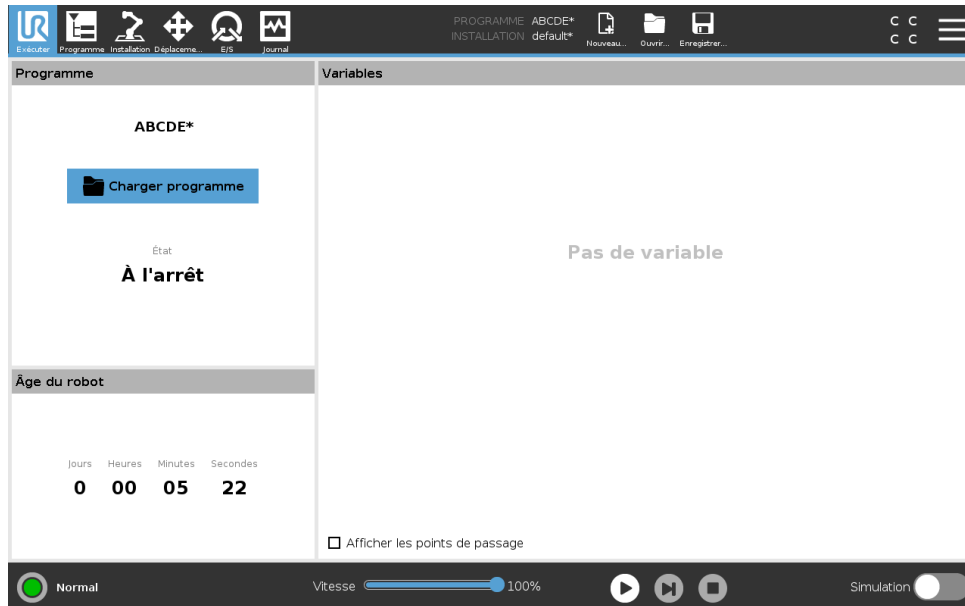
Exécuter Programme Installation Déplaceme... E/S Journal

PROGRAMME ABCDE*
INSTALLATION default*

Nouveau... Ouvrir... Enregistrer...

C C
C C

Programme

ABCDE*

Charger programme

État
À l'arrêt

Âge du robot

| Jours | Heures | Minutes | Secondes |
|---|---|---|---|
| 0 | 00 | 05 | 22 |

Variables

Pas de variable

Afficher les points de passage

Normal

Vitesse 100%

Simulation